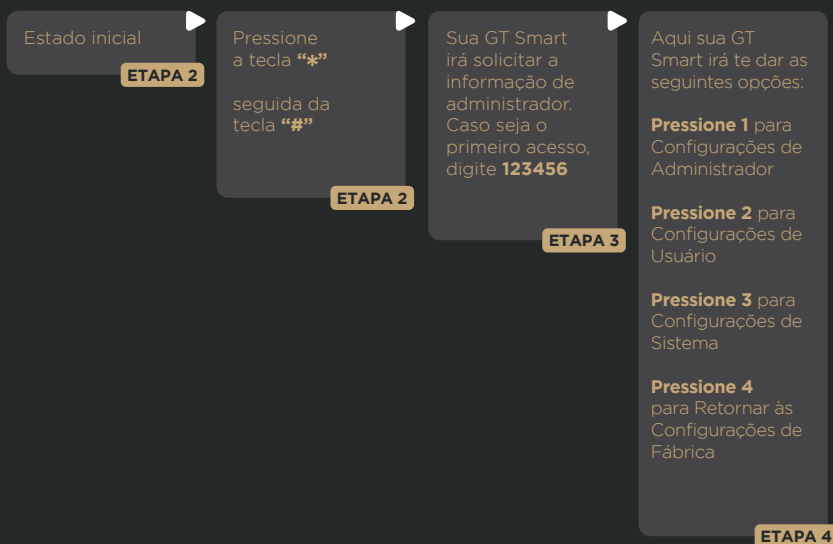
Estado inicial

ETAPA 2

Pressione a tecla **“*”**

seguida da tecla **“#”**

ETAPA 2

Sua GT Smart irá solicitar a informação de administrador. Caso seja o primeiro acesso, digite **123456**

ETAPA 3

Aqui sua GT Smart irá te dar as seguintes opções:

**Pressione 1** para Configurações de Administrador

**Pressione 2** para Configurações de Usuário

**Pressione 3** para Configurações de Sistema

**Pressione 4** para Retornar às Configurações de Fábrica

ETAPA 4